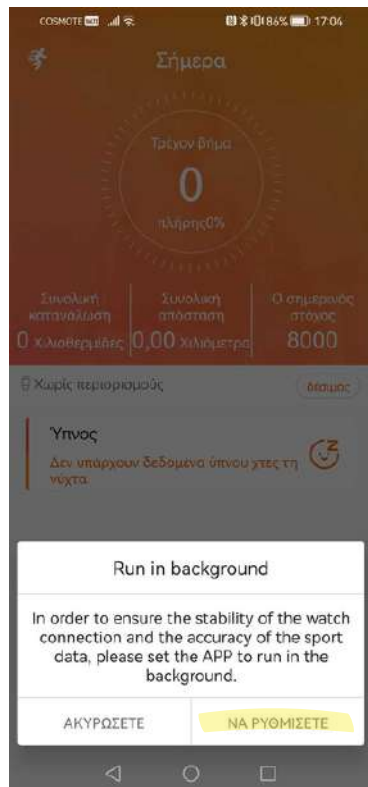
COSMOTE 86% 17:04

Σήμερα

Τρέχον βήμα
0
πλήρης0%

Συνολική κατανάλωση
0 Χιλιοθερμίδες

Συνολική απόσταση
0,00 Χιλιόμετρα

Ο σημερινός στόχος
8000

Χωρίς περιορισμούς
δεσμός

Ύπνος
Δεν υπάρχουν δεδομένα ύπνου χτες τη νύχτα

Run in background

In order to ensure the stability of the watch connection and the accuracy of the sport data, please set the APP to run in the background.

ΑΚΥΡΩΣΕΤΕ
ΝΑ ΡΥΘΜΙΣΕΤΕ